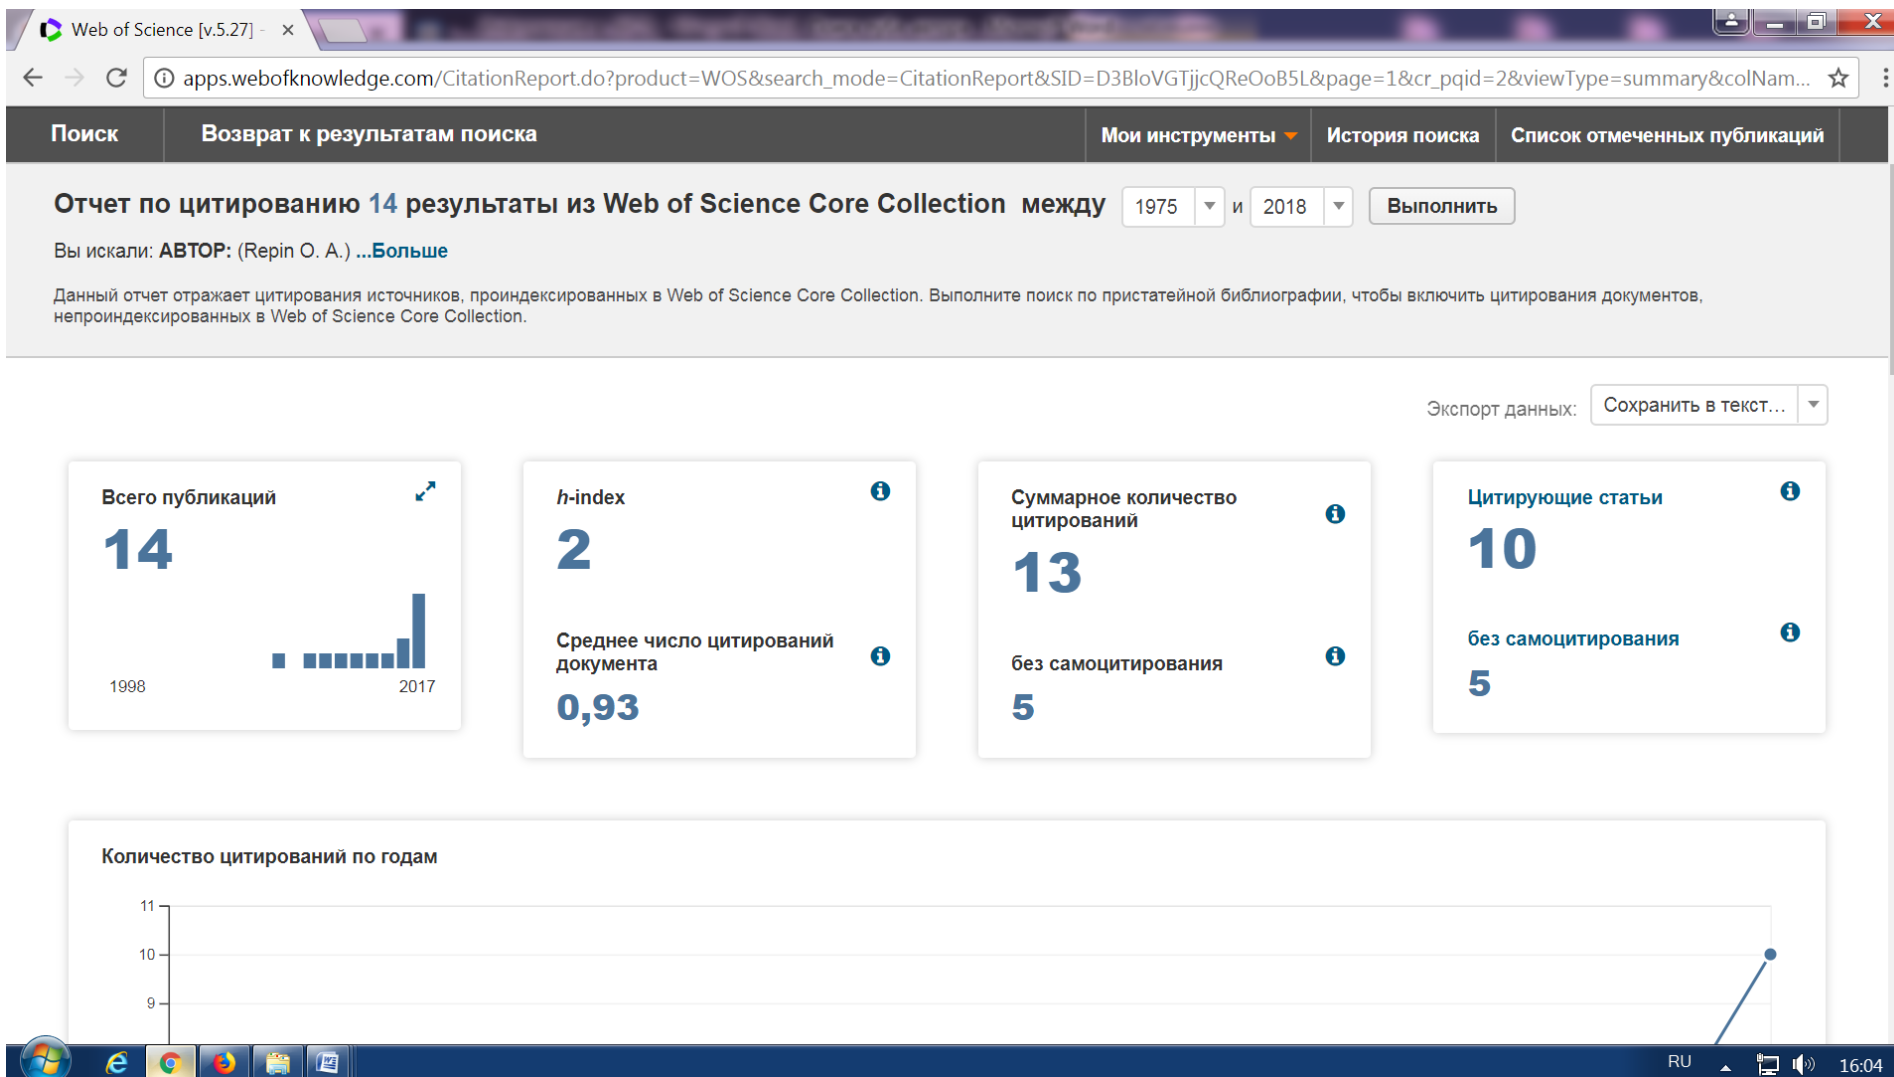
Web of Science [v.5.27] - ×

apps.webofknowledge.com/CitationReport.do?product=WOS&search_mode=CitationReport&SID=D3BloVGTjjcQReOoB5L&page=1&cr_pqid=2&viewType=summary&colNam...

Поиск | Возврат к результатам поиска | Мои инструменты | История поиска | Список отмеченных публикаций

Отчет по цитированию 14 результаты из Web of Science Core Collection между 1975 и 2018 Выполнить

Вы искали: АВТОР: (Repin O. A.) ...Больше

Данный отчет отражает цитирования источников, проиндексированных в Web of Science Core Collection. Выполните поиск по пристатейной библиографии, чтобы включить цитирования документов, непроиндексированных в Web of Science Core Collection.

Экспорт данных: Сохранить в текст...

Всего публикаций
14
1998 2017

h-index
2
Среднее число цитирований документа
0,93

Суммарное количество цитирований
13
без самоцитирования
5

Цитирующие статьи
10
без самоцитирования
5

Количество цитирований по годам
11
10
9

RU 16:04